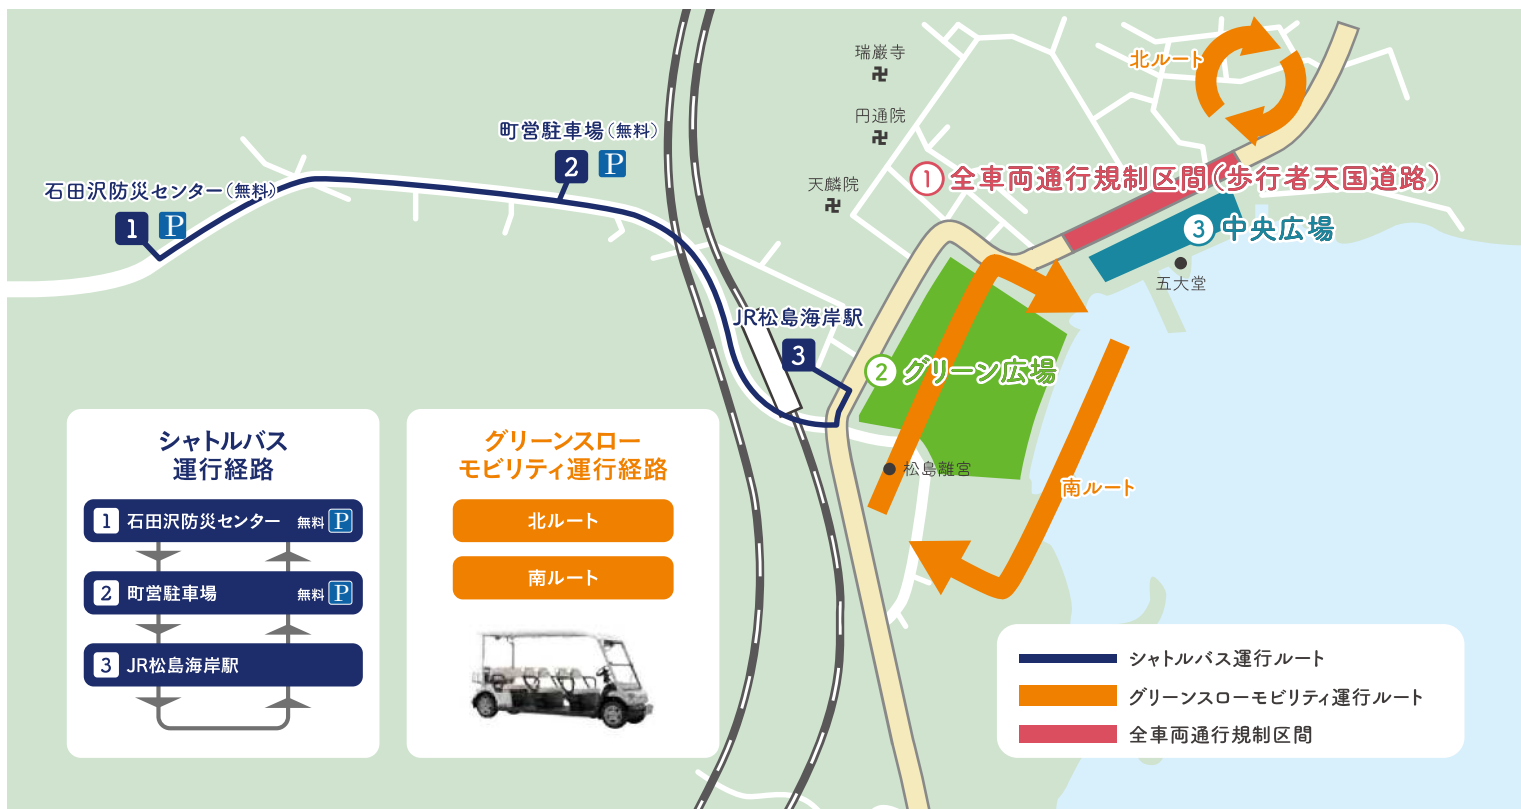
瑞巌寺
円通院
天麟院
北ルート
町営駐車場（無料）
2 P
石田沢防災センター（無料）
1 P
①全車両通行規制区間（歩行者天国道路）
③中央広場
五大堂
JR松島海岸駅
3
②グリーン広場
松島離宮
南ルート

シャトルバス運行経路
1 石田沢防災センター 無料 P
2 町営駐車場 無料 P
3 JR松島海岸駅

グリーンスローモビリティ運行経路
北ルート
南ルート

シャトルバス運行ルート
グリーンスローモビリティ運行ルート
全車両通行規制区間